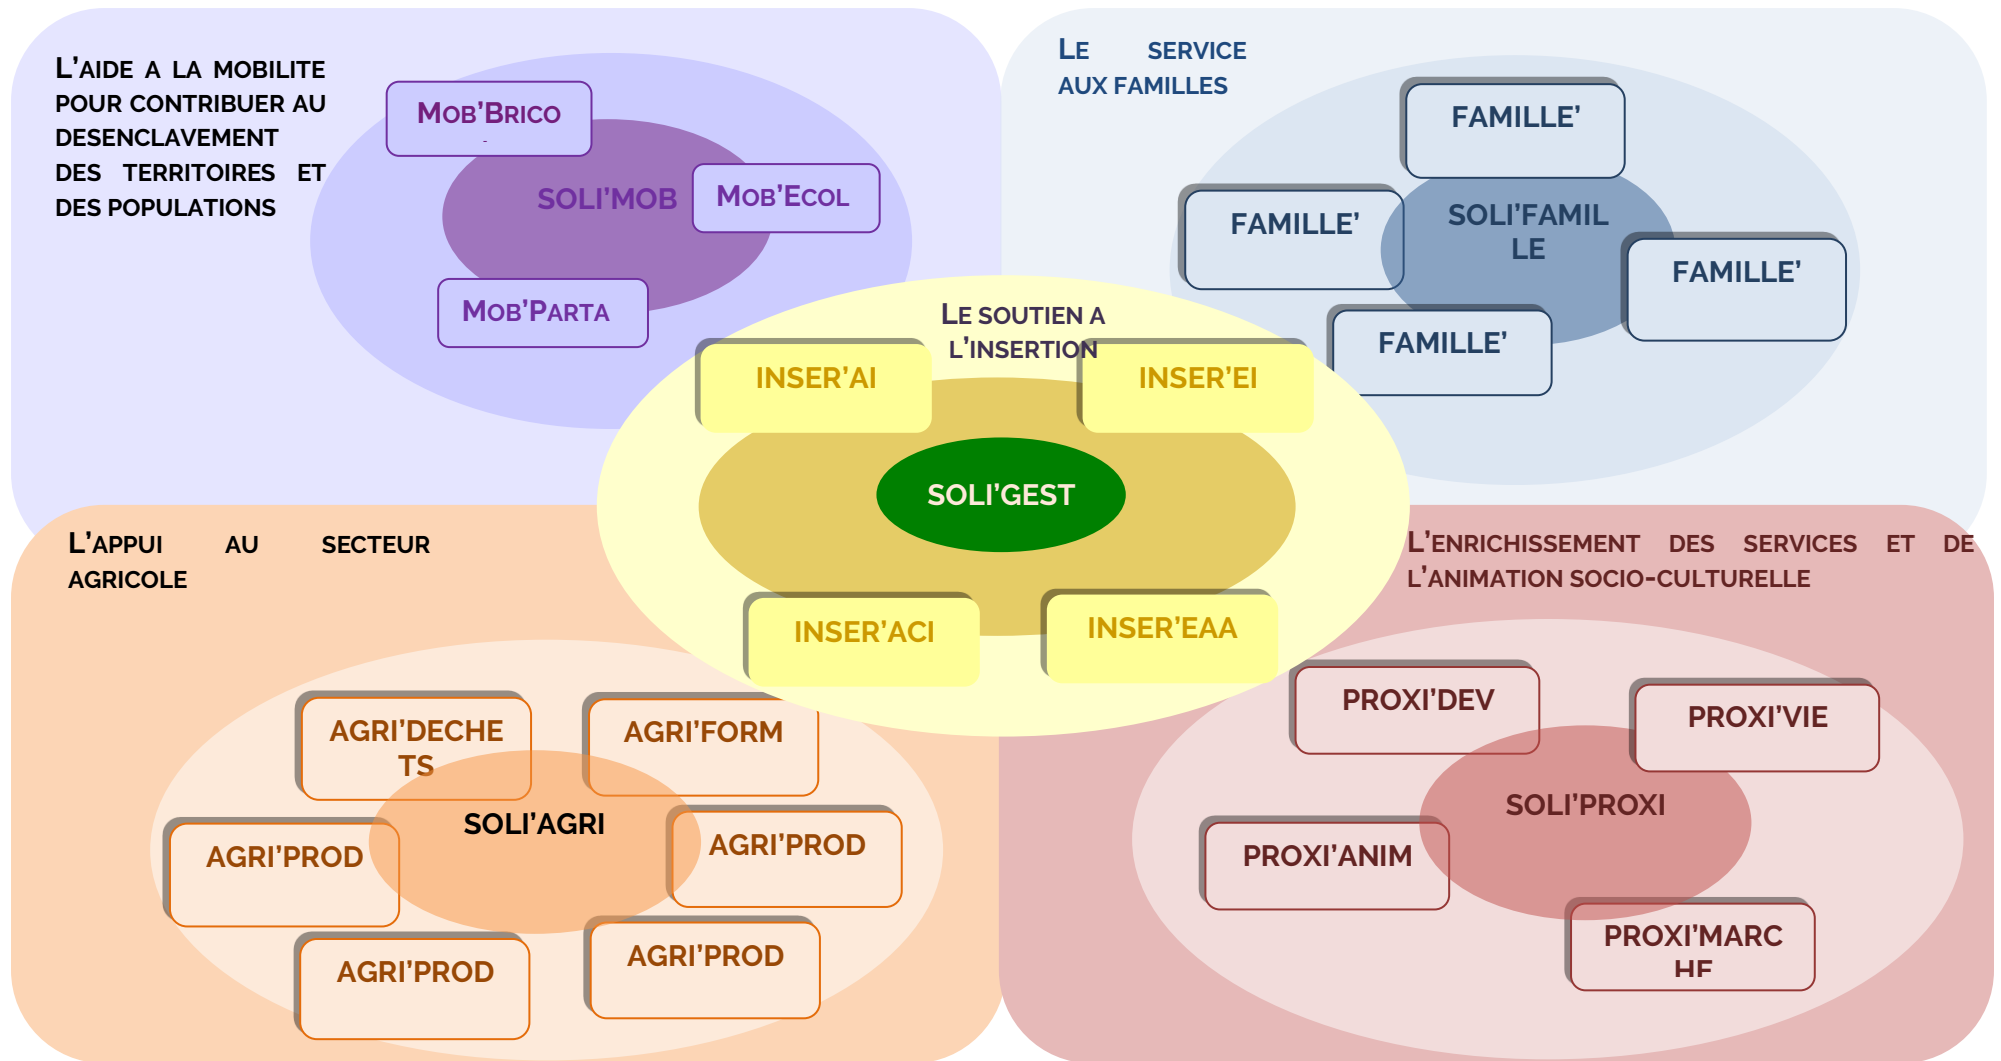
L'AIDE A LA MOBILITE POUR CONTRIBUER AU DESENCLAVEMENT DES TERRITOIRES ET DES POPULATIONS

MOB'BRICO

SOLI'MOB

MOB'ECOL

MOB'PARTA

LE SERVICE AUX FAMILLES

FAMILLE'

FAMILLE'

SOLI'FAMILLE

FAMILLE'

FAMILLE'

LE SOUTIEN A L'INSERTION

INSER'AI

INSER'EI

SOLI'GEST

INSER'ACI

INSER'EAA

L'APPUI AU SECTEUR AGRICOLE

AGRI'DECHETS

AGRI'FORM

SOLI'AGRI

AGRI'PROD

AGRI'PROD

AGRI'PROD

AGRI'PROD

L'ENRICHISSEMENT DES SERVICES ET DE L'ANIMATION SOCIO-CULTURELLE

PROXI'DEV

PROXI'VIE

SOLI'PROXI

PROXI'ANIM

PROXI'MARCHF